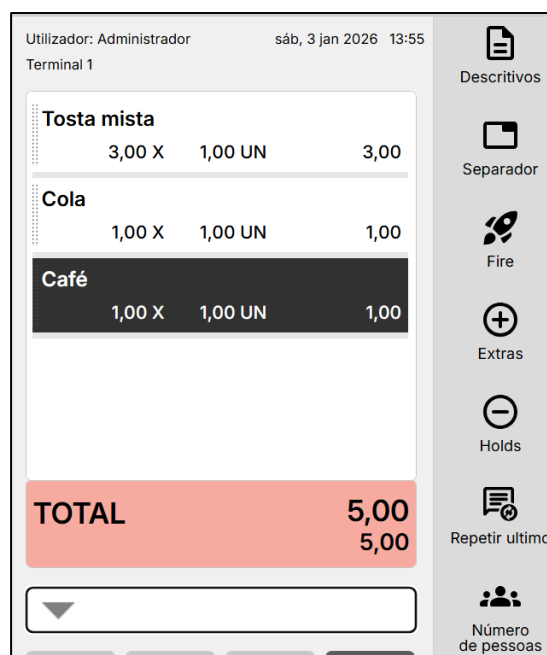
Utilizador: Administrador
sáb, 3 jan 2026 13:55
Terminal 1

Tosta mista
3,00 X 1,00 UN 3,00

Cola
1,00 X 1,00 UN 1,00

Café
1,00 X 1,00 UN 1,00

TOTAL
5,00
5,00

Descritivos
Separador
Fire
Extras
Holds
Repetir ultimo
Número de pessoas